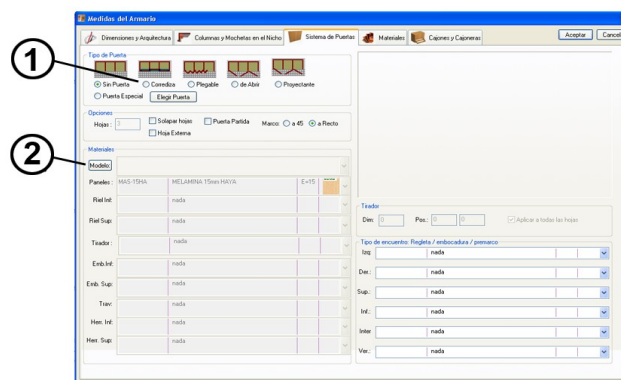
Medidas del Armario

Dimensiones y Arquitectura | Columnas y Mochetas en el Nicho | Sistema de Puertas | Materiales | Cajones y Cajoneras

Aceptar | Cancel

1

Tipo de Puerta
Sin Puerta | Corrediza | Plegable | de Abrir | Proyectante
Puerta Especial | Elegir Puerta

Opciones
Hojas: 3 | Solapar hojas | Puerta Partida | Marco: a 45 | a Recto
Hoja Externa

2

Materiales
Modelo:
Paneles: MAS-15HA | MELAMINA 15mm HAYA | E=15
Riel Inf: nada
Riel Sup: nada
Tirador: nada
Emb.Inf: nada
Emb. Sup: nada
Trav: nada
Herr. Inf: nada
Herr. Sup: nada

Tirador
Dim: 0 | Pos.: 0 | 0 | Aplicar a todas las hojas

Tipo de encuentro: Regleta / embocadura / premarco
Izq: nada
Der.: nada
Sup.: nada
Inf.: nada
Inter: nada
Ver.: nada